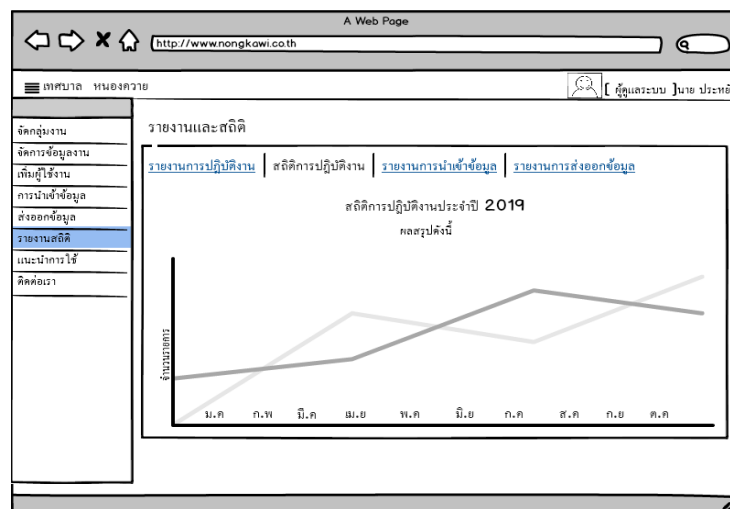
A Web Page

http://www.nongkawi.co.th

เทศบาล หนองควาย

[ ผู้ดูแลระบบ ]นาย ประหย

จัดกลุ่มงาน
จัดการข้อมูลงาน
เพิ่มผู้ใช้งาน
การนำเข้าข้อมูล
ส่งออกข้อมูล
รายงานสถิติ
แนะนำการใช้
ติดต่อเรา

รายงานและสถิติ

รายงานการปฏิบัติงาน | สถิติการปฏิบัติงาน | รายงานการนำเข้าข้อมูล | รายงานการส่งออกข้อมูล

สถิติการปฏิบัติงานประจำปี 2019
ผลสรุปดังนี้

จำนวนรายการ

ม.ค ก.พ มี.ค เม.ย พ.ค มิ.ย ก.ค ส.ค ก.ย ต.ค